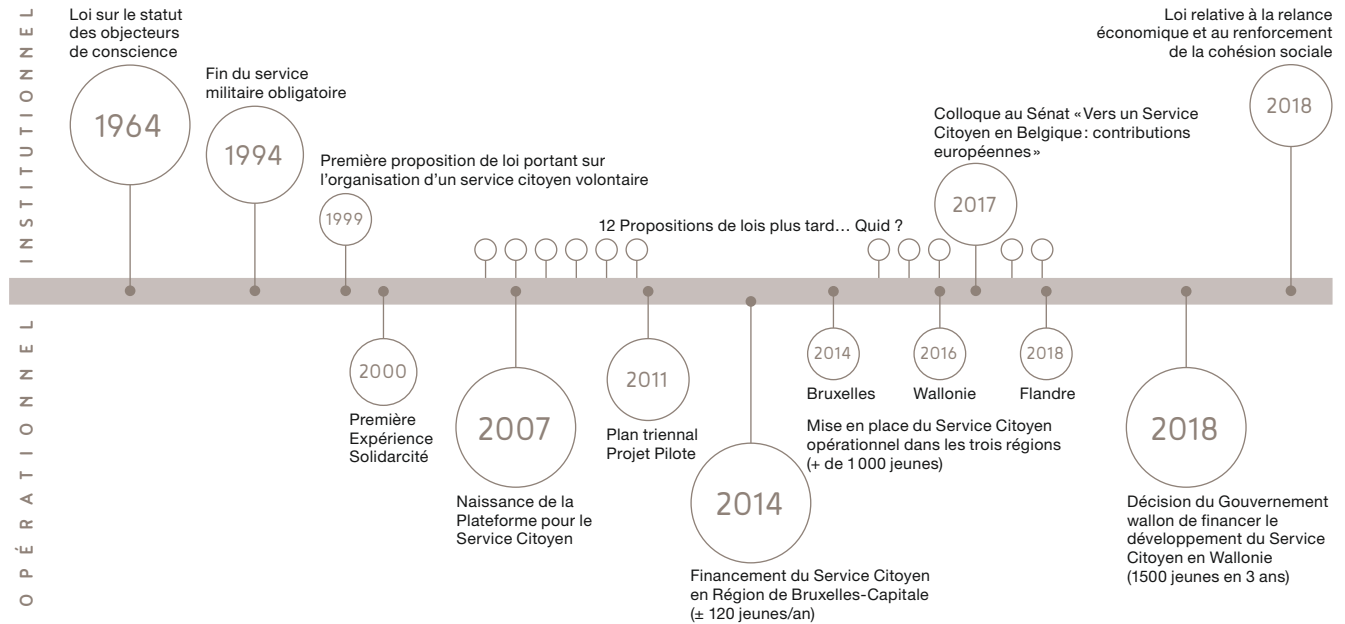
INSTITUTIONNEL

Loi sur le statut des objecteurs de conscience

1964

Fin du service militaire obligatoire

1994

Première proposition de loi portant sur l'organisation d'un service citoyen volontaire

1999

12 Propositions de lois plus tard… Quid ?

Colloque au Sénat «Vers un Service Citoyen en Belgique : contributions européennes»

2017

Loi relative à la relance économique et au renforcement de la cohésion sociale

2018

OPÉRATIONNEL

2000

Première Expérience Solidarcité

2007

Naissance de la Plateforme pour le Service Citoyen

2011

Plan triennal Projet Pilote

2014

Financement du Service Citoyen en Région de Bruxelles-Capitale (± 120 jeunes/an)

2014

Bruxelles

2016

Wallonie

2018

Flandre

Mise en place du Service Citoyen opérationnel dans les trois régions (+ de 1 000 jeunes)

2018

Décision du Gouvernement wallon de financer le développement du Service Citoyen en Wallonie (1500 jeunes en 3 ans)